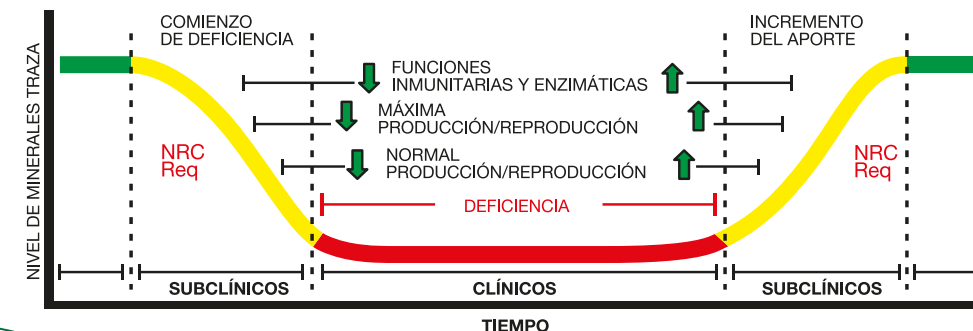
NIVEL DE MINERALES TRAZA

COMIENZO DE DEFICIENCIA

INCREMENTO DEL APORTE

FUNCIONES INMUNITARIAS Y ENZIMÁTICAS

MÁXIMA PRODUCCIÓN/REPRODUCCIÓN

NORMAL PRODUCCIÓN/REPRODUCCIÓN

NRC Req

NRC Req

DEFICIENCIA

SUBCLÍNICOS

CLÍNICOS

SUBCLÍNICOS

TIEMPO